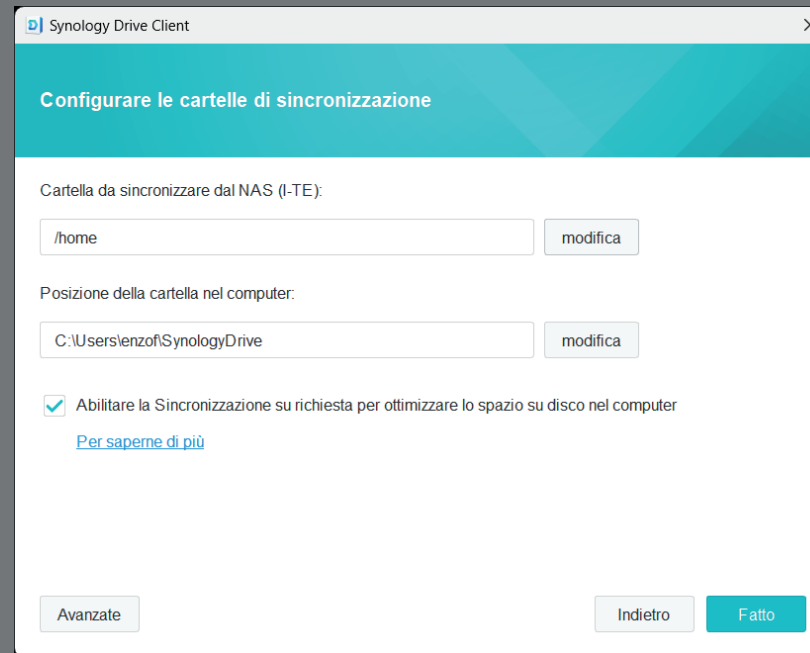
Synology Drive Client

Configurare le cartelle di sincronizzazione

Cartella da sincronizzare dal NAS (I-TE):

/home

modifica

Posizione della cartella nel computer:

C:\Users\enzof\SynologyDrive

modifica

Abilitare la Sincronizzazione su richiesta per ottimizzare lo spazio su disco nel computer

Per saperne di più

Avanzate

Indietro

Fatto